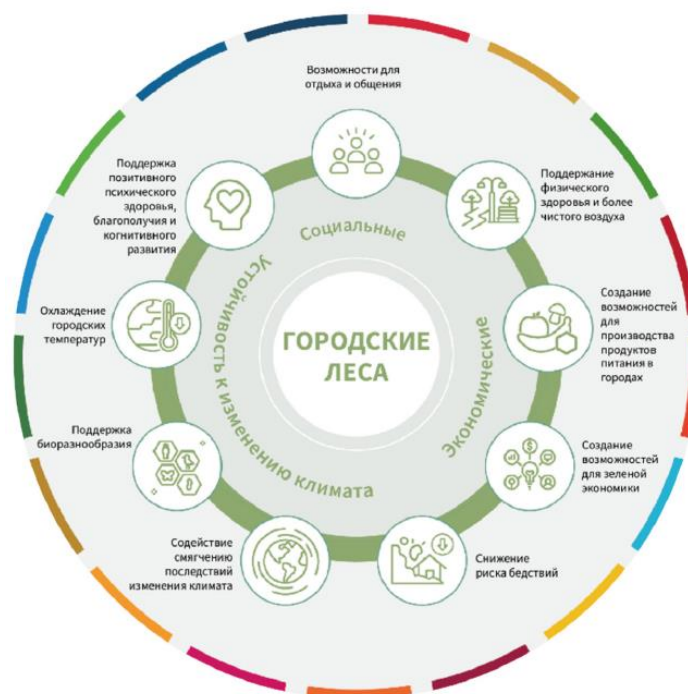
ГОРОДСКИЕ ЛЕСА

Социальные

Экономические

Устойчивость к изменению климата

Возможности для отдыха и общения

Поддержание физического здоровья и более чистого воздуха

Создание возможностей для производства продуктов питания в городах

Создание возможностей для зеленой экономики

Снижение риска бедствий

Содействие смягчению последствий изменения климата

Поддержка биоразнообразия

Охлаждение городских температур

Поддержка позитивного психического здоровья, благополучия и когнитивного развития